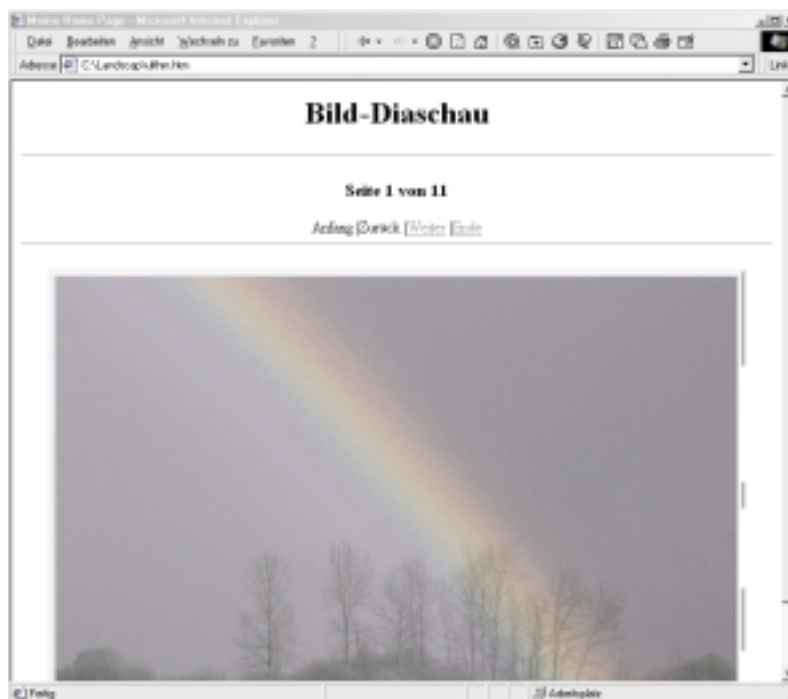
Meine Home Page - Microsoft Internet Explorer

Datei Bearbeiten Ansicht Wechseln zu Favoriten ?

Adresse C:\Landscap\uithm.htm

Links

Bild-Diaschau

Seite 1 von 11

Anfang |Zurück |Weiter |Ende

Fertig

Arbeitsplatz